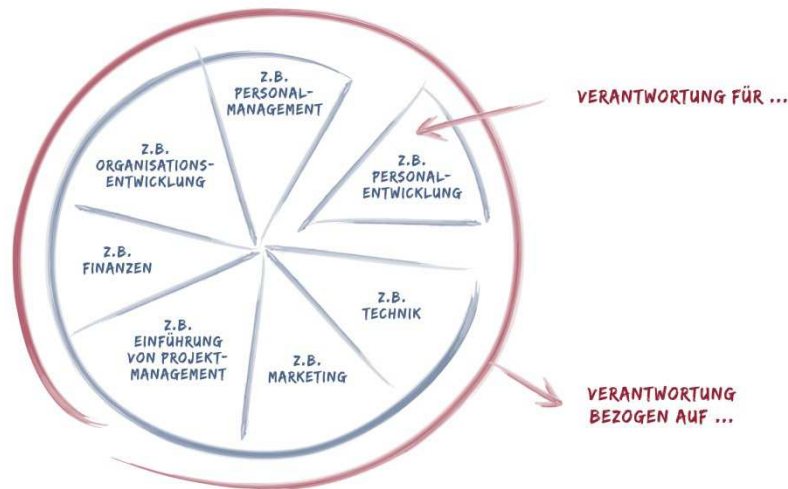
Z.B. PERSONAL-MANAGEMENT

Z.B. ORGANISATIONS-ENTWICKLUNG

Z.B. PERSONAL-ENTWICKLUNG

VERANTWORTUNG FÜR ...

Z.B. FINANZEN

Z.B. TECHNIK

Z.B. EINFÜHRUNG VON PROJEKT-MANAGEMENT

Z.B. MARKETING

VERANTWORTUNG BEZOGEN AUF ...